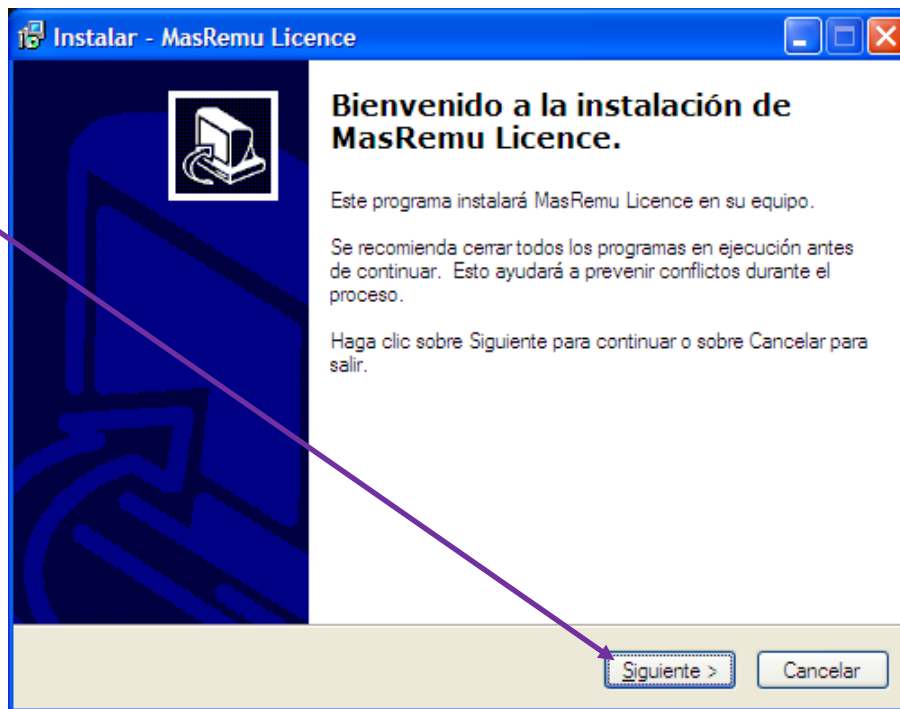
Instalar - MasRemu Licence

Bienvenido a la instalación de MasRemu Licence.

Este programa instalará MasRemu Licence en su equipo.

Se recomienda cerrar todos los programas en ejecución antes de continuar. Esto ayudará a prevenir conflictos durante el proceso.

Haga clic sobre Siguiente para continuar o sobre Cancelar para salir.

Siguiente >

Cancelar